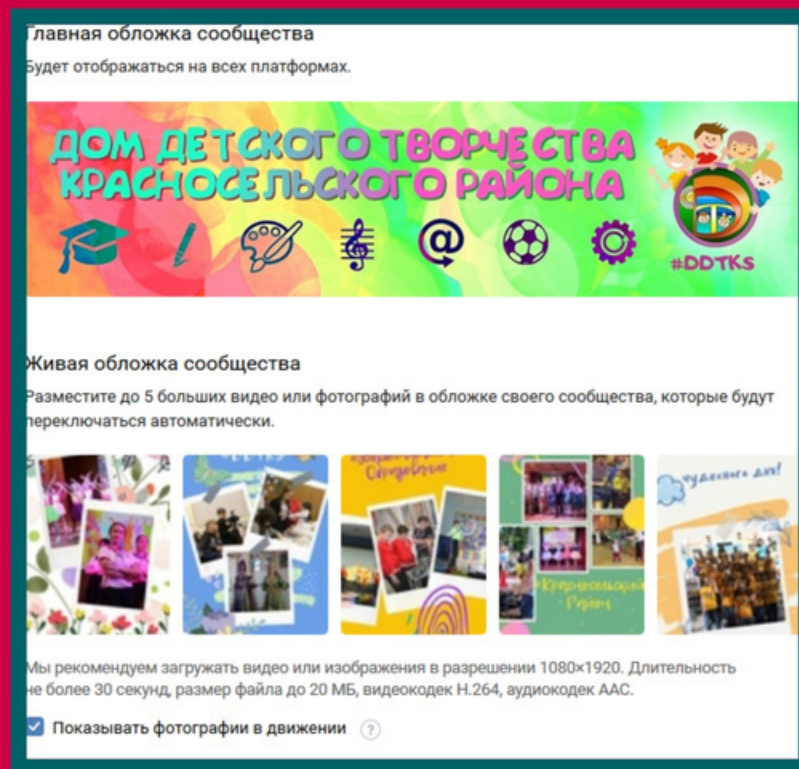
Главная обложка сообщества
Будет отображаться на всех платформах.

ДОМ ДЕТСКОГО ТВОРЧЕСТВА КРАСНОСЕЛЬСКОГО РАЙОНА

#DDTKS

Живая обложка сообщества
Разместите до 5 больших видео или фотографий в обложке своего сообщества, которые будут переключаться автоматически.

Чудесного дня!

Красносельский Район

Мы рекомендуем загружать видео или изображения в разрешении 1080×1920. Длительность не более 30 секунд, размер файла до 20 МБ, видеокодек H.264, аудиокодек AAC.

Показывать фотографии в движении ?